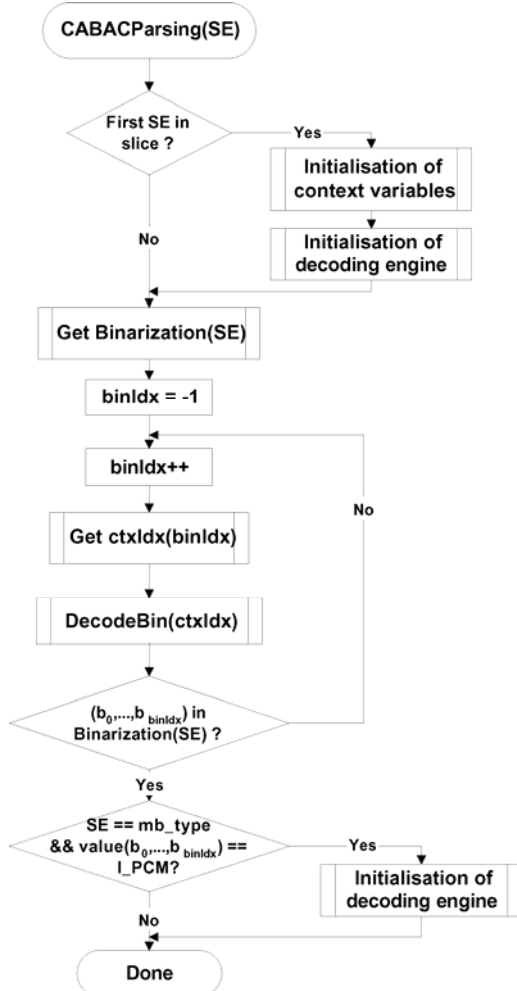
CABACParsing(SE)

First SE in slice ?

Yes

Initialisation of context variables

No

Initialisation of decoding engine

Get Binarization(SE)

binIdx = -1

binIdx++

No

Get ctxIdx(binIdx)

DecodeBin(ctxIdx)

$(b_0,...,b_{binIdx})$ in Binarization(SE) ?

Yes

SE == mb_type && value($b_0,...,b_{binIdx}$) == I_PCM?

Yes

Initialisation of decoding engine

No

Done